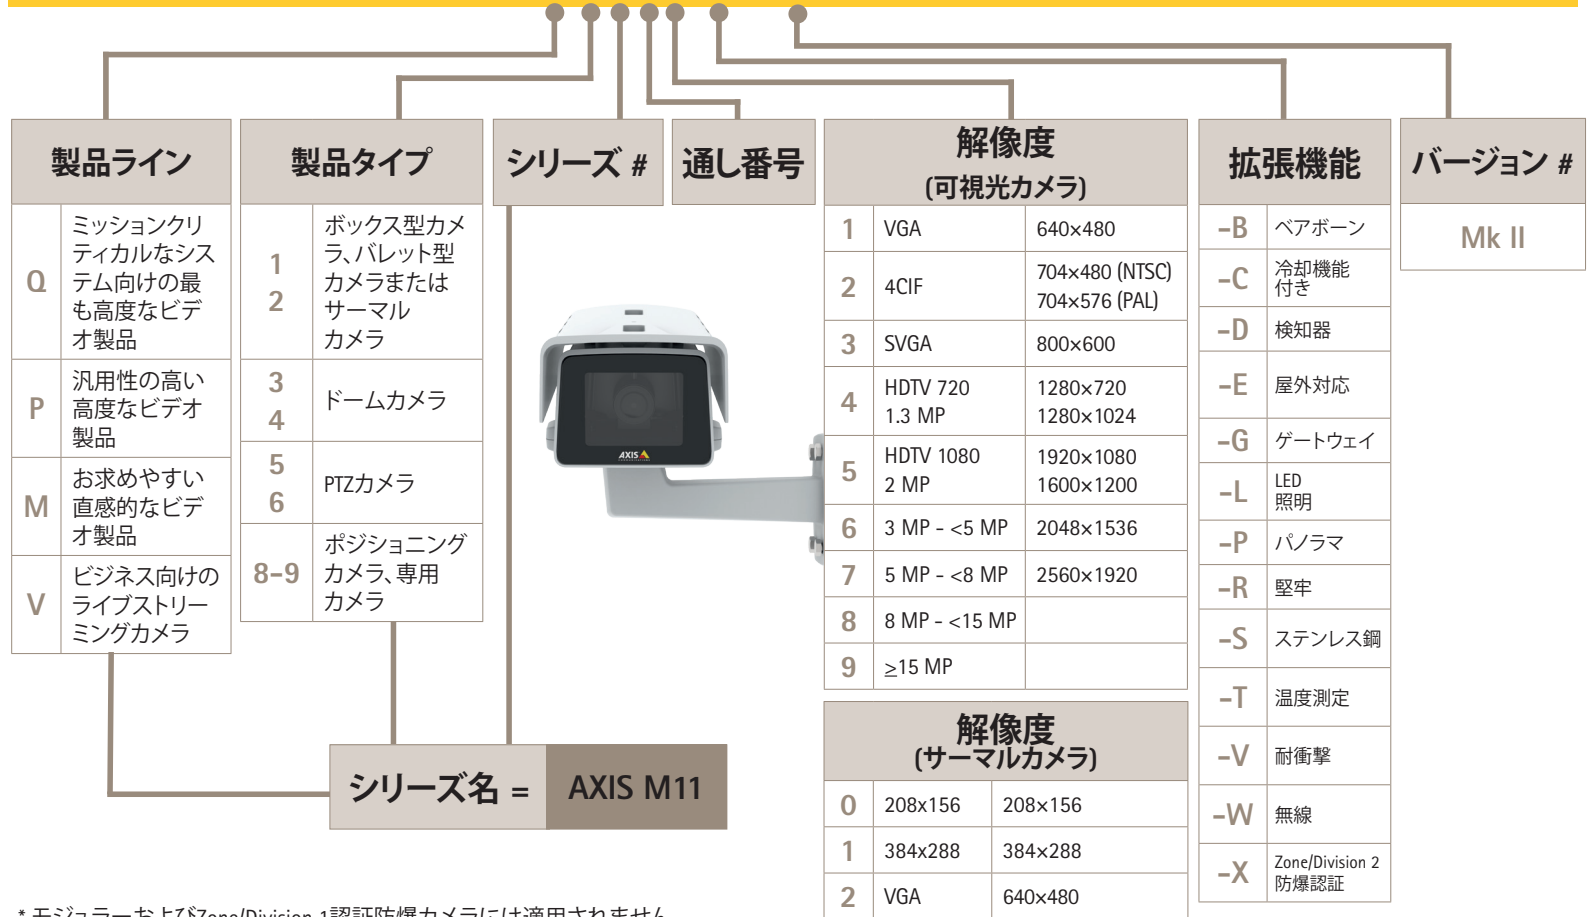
製品ライン

| | |
|---|---|
| Q | ミッションクリティカルなシステム向けの最も高度なビデオ製品 |
| P | 汎用性の高い高度なビデオ製品 |
| M | お求めやすい直感的なビデオ製品 |
| V | ビジネス向けのライブストリーミングカメラ |

製品タイプ

| | |
|---|---|
| 1 2 | ボックス型カメラ、バレット型カメラまたはサーマルカメラ |
| 3 4 | ドームカメラ |
| 5 6 | PTZカメラ |
| 8–9 | ポジショニングカメラ、専用カメラ |

シリーズ #

通し番号

解像度 (可視光カメラ)

| | | |
|---|---|---|
| 1 | VGA | 640×480 |
| 2 | 4CIF | 704×480 (NTSC) 704×576 (PAL) |
| 3 | SVGA | 800×600 |
| 4 | HDTV 720 1.3 MP | 1280×720 1280×1024 |
| 5 | HDTV 1080 2 MP | 1920×1080 1600×1200 |
| 6 | 3 MP - <5 MP | 2048×1536 |
| 7 | 5 MP - <8 MP | 2560×1920 |
| 8 | 8 MP - <15 MP | |
| 9 | ≥15 MP | |

解像度 (サーマルカメラ)

| | | |
|---|---|---|
| 0 | 208x156 | 208x156 |
| 1 | 384x288 | 384x288 |
| 2 | VGA | 640x480 |

拡張機能

| | |
|---|---|
| -B | ベアボーン |
| -C | 冷却機能付き |
| -D | 検知器 |
| -E | 屋外対応 |
| -G | ゲートウェイ |
| -L | LED 照明 |
| -P | パノラマ |
| -R | 堅牢 |
| -S | ステンレス鋼 |
| -T | 温度測定 |
| -V | 耐衝撃 |
| -W | 無線 |
| -X | Zone/Division 2 防爆認証 |

バージョン #

Mk II

AXIS

シリーズ名 = AXIS M11

* モジュラーおよびZone/Division 1認証防爆カメラには適用されません